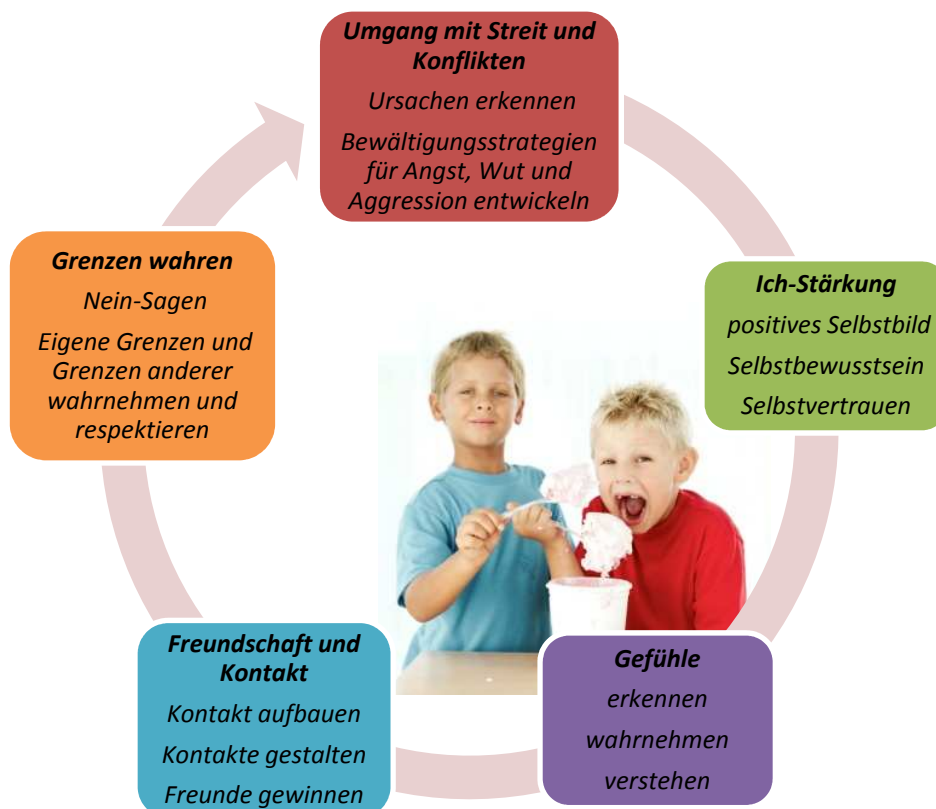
Umgang mit Streit und Konflikten

Ursachen erkennen

Bewältigungsstrategien für Angst, Wut und Aggression entwickeln

Ich-Stärkung

positives Selbstbild

Selbstbewusstsein

Selbstvertrauen

Gefühle

erkennen

wahrnehmen

verstehen

Freundschaft und Kontakt

Kontakt aufbauen

Kontakte gestalten

Freunde gewinnen

Grenzen wahren

Nein-Sagen

Eigene Grenzen und Grenzen anderer wahrnehmen und respektieren